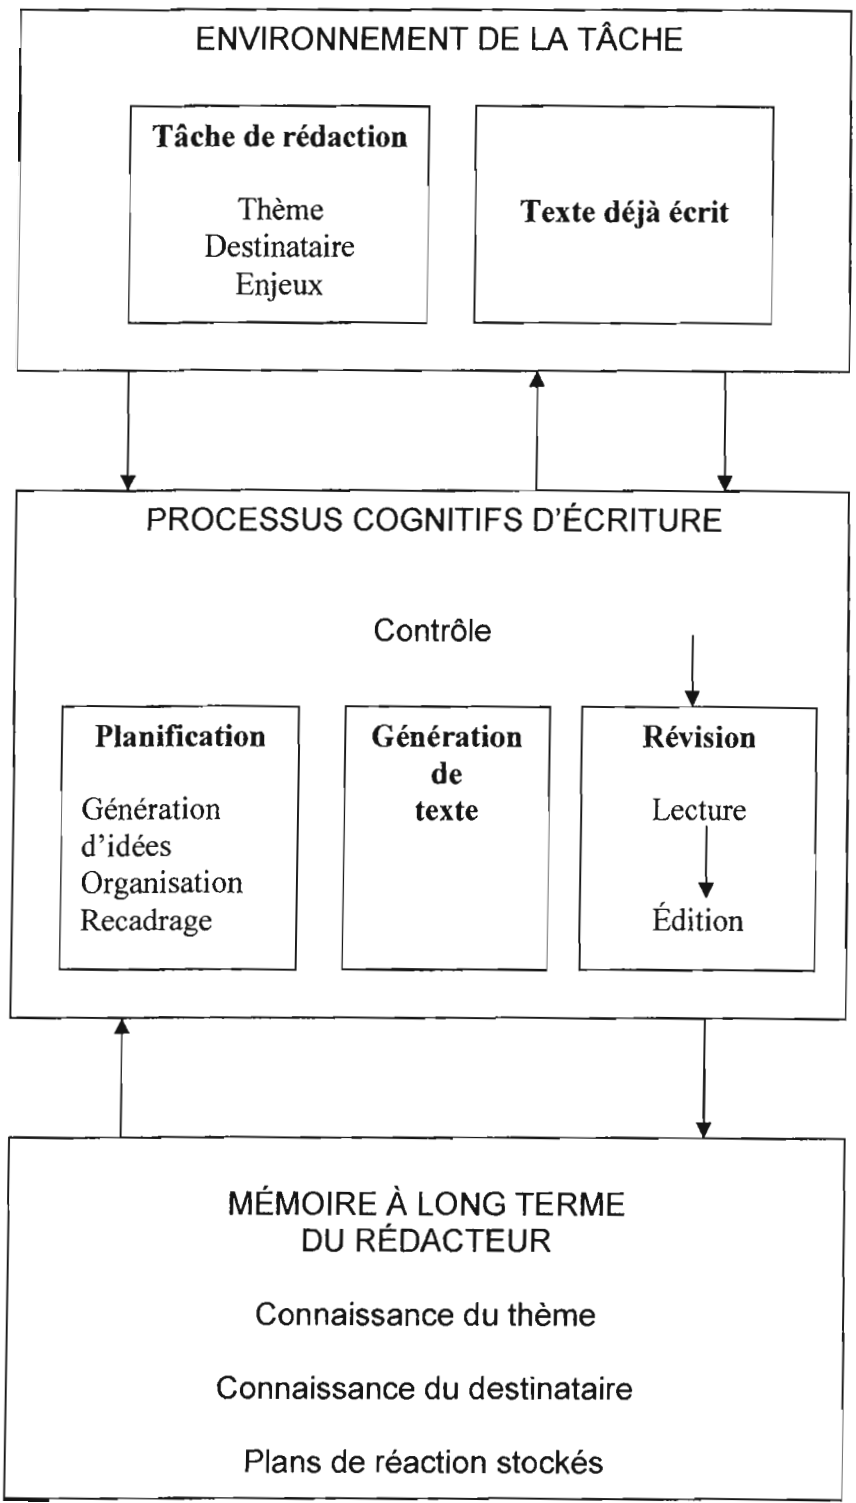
ENVIRONNEMENT DE LA TÂCHE

**Tâche de rédaction**

Thème
Destinataire
Enjeux

**Texte déjà écrit**

PROCESSUS COGNITIFS D'ÉCRITURE

Contrôle

**Planification**

Génération d'idées
Organisation
Recadrage

**Génération de texte**

**Révision**

Lecture

Édition

MÉMOIRE À LONG TERME
DU RÉDACTEUR

Connaissance du thème

Connaissance du destinataire

Plans de réaction stockés